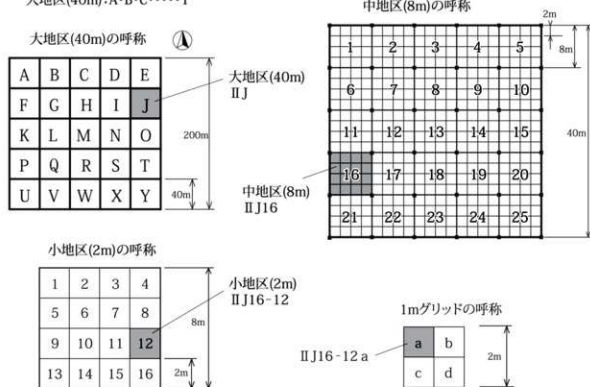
大地区(40m):A·B·C·····Y

大地区(40m)の呼称

| A | B | C | D | E |
|---|---|---|---|---|
| F | G | H | I | J |
| K | L | M | N | O |
| P | Q | R | S | T |
| U | V | W | X | Y |

大地区(40m)
ⅡJ

200m

40m

中地区(8m)の呼称

2m

8m

| 1 | 2 | 3 | 4 | 5 |
|---|---|---|---|---|
| 6 | 7 | 8 | 9 | 10 |
| 11 | 12 | 13 | 14 | 15 |
| 16 | 17 | 18 | 19 | 20 |
| 21 | 22 | 23 | 24 | 25 |

40m

中地区(8m)
ⅡJ16

小地区(2m)の呼称

| 1 | 2 | 3 | 4 |
|---|---|---|---|
| 5 | 6 | 7 | 8 |
| 9 | 10 | 11 | 12 |
| 13 | 14 | 15 | 16 |

小地区(2m)
ⅡJ16-12

8m

2m

1mグリッドの呼称

ⅡJ16-12 a

| a | b |
|---|---|
| c | d |

2m